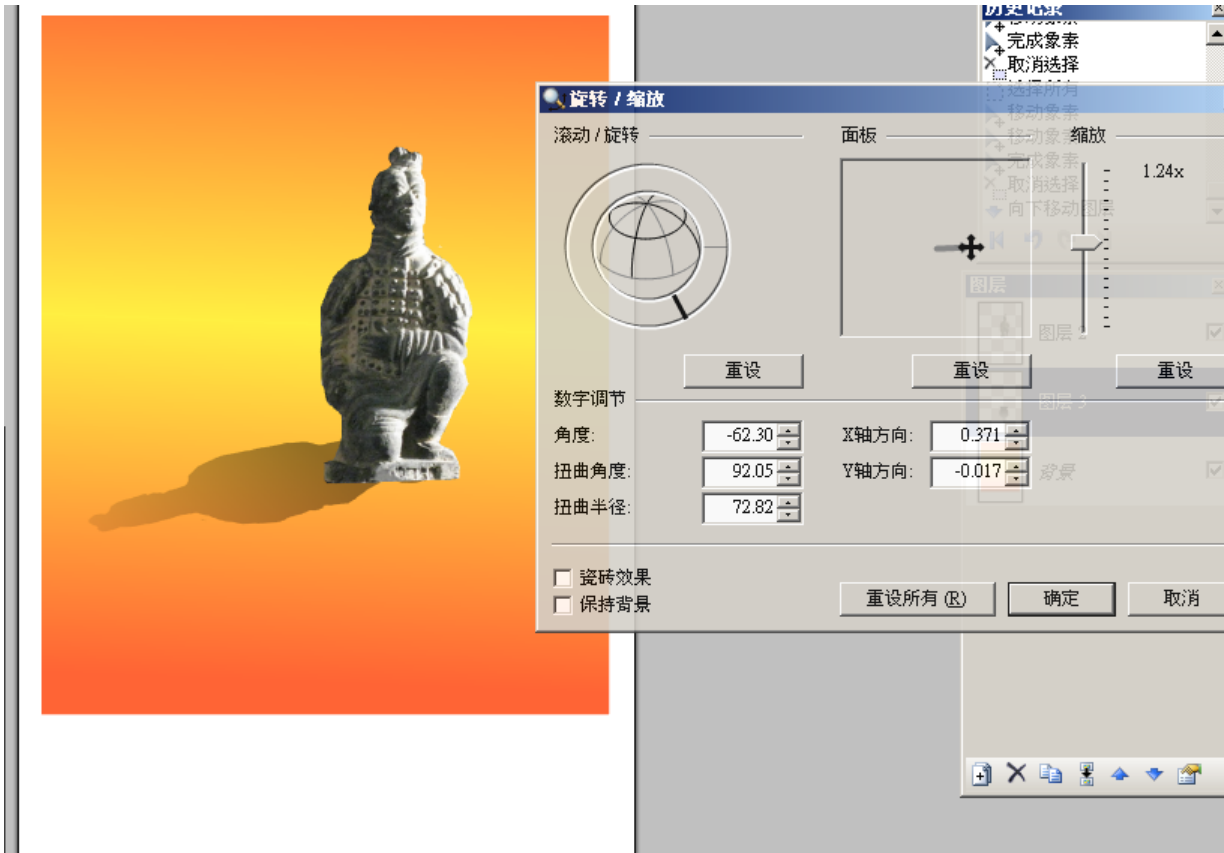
历史记录
完成象素
取消选择
选择所有
移动象素
移动象素
完成象素
取消选择
向下移动图层

旋转 / 缩放
滚动 / 旋转
面板
缩放
1.24x
重设
重设
重设
数字调节
角度: -62.30
扭曲角度: 92.05
扭曲半径: 72.82
X轴方向: 0.371
Y轴方向: -0.017
瓷砖效果
保持背景
重设所有 (R)
确定
取消

图层
图层 2
图层 3
背景